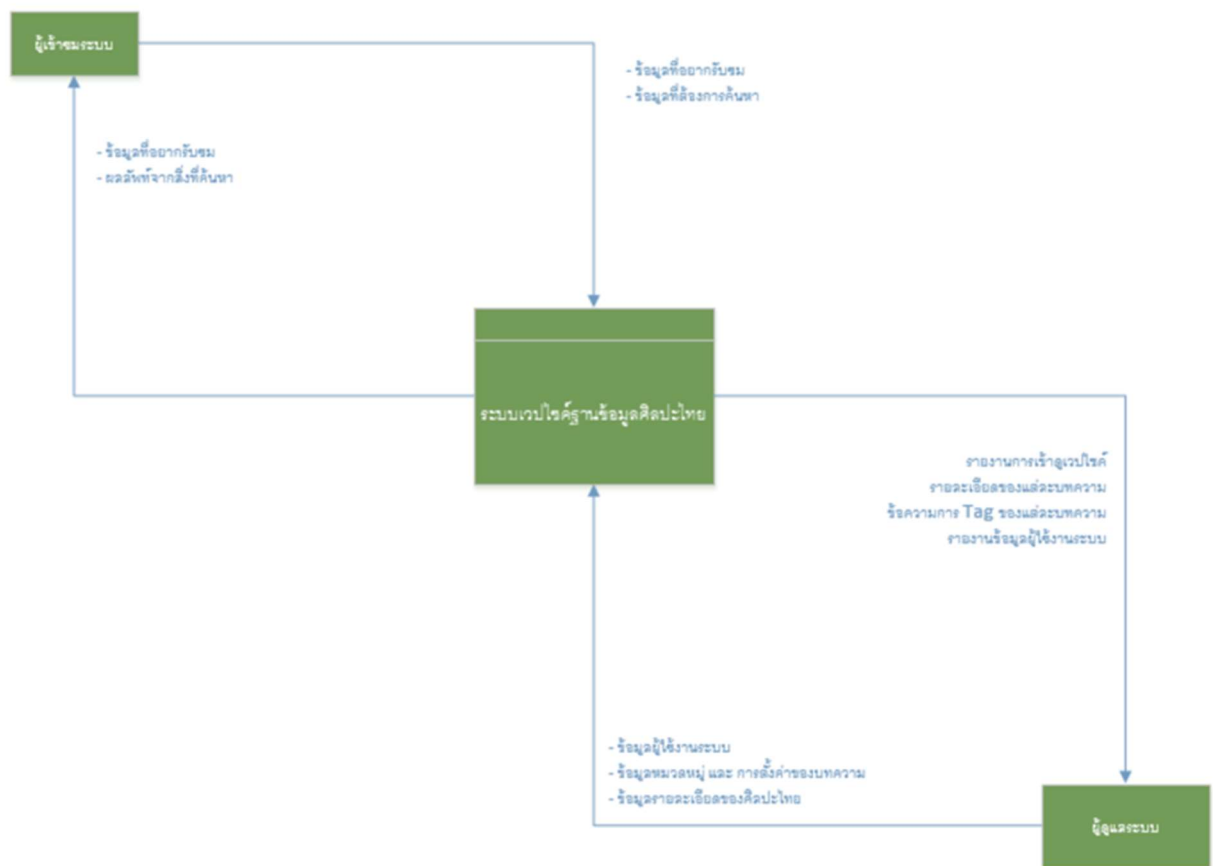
ผู้เข้าชมระบบ

- ข้อมูลที่อยากรับชม
- ข้อมูลที่ต้องการค้นหา

- ข้อมูลที่อยากรับชม
- ผลลัพท์จากสิ่งที่ค้นหา

ระบบเวปไซค์ฐานข้อมูลศิลปะไทย

รายงานการเข้าดูเวปไซค์
รายละเอียดของแต่ละบทความ
ข้อความการ Tag ของแต่ละบทความ
รายงานข้อมูลผู้ใช้งานระบบ

- ข้อมูลผู้ใช้งานระบบ
- ข้อมูลหมวดหมู่ และ การตั้งค่าของบทความ
- ข้อมูลรายละเอียดของศิลปะไทย

ผู้ดูแลระบบ